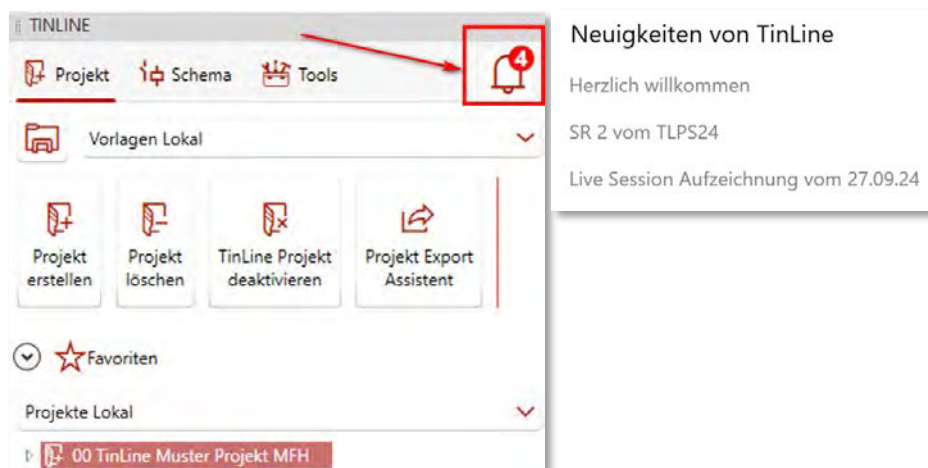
TINLINE

Projekt Schema Tools

4

Vorlagen Lokal

Projekt erstellen

Projekt löschen

TinLine Projekt deaktivieren

Projekt Export Assistent

Favoriten

Projekte Lokal

00 TinLine Muster Projekt MFH

Neuigkeiten von TinLine

Herzlich willkommen

SR 2 vom TLPS24

Live Session Aufzeichnung vom 27.09.24